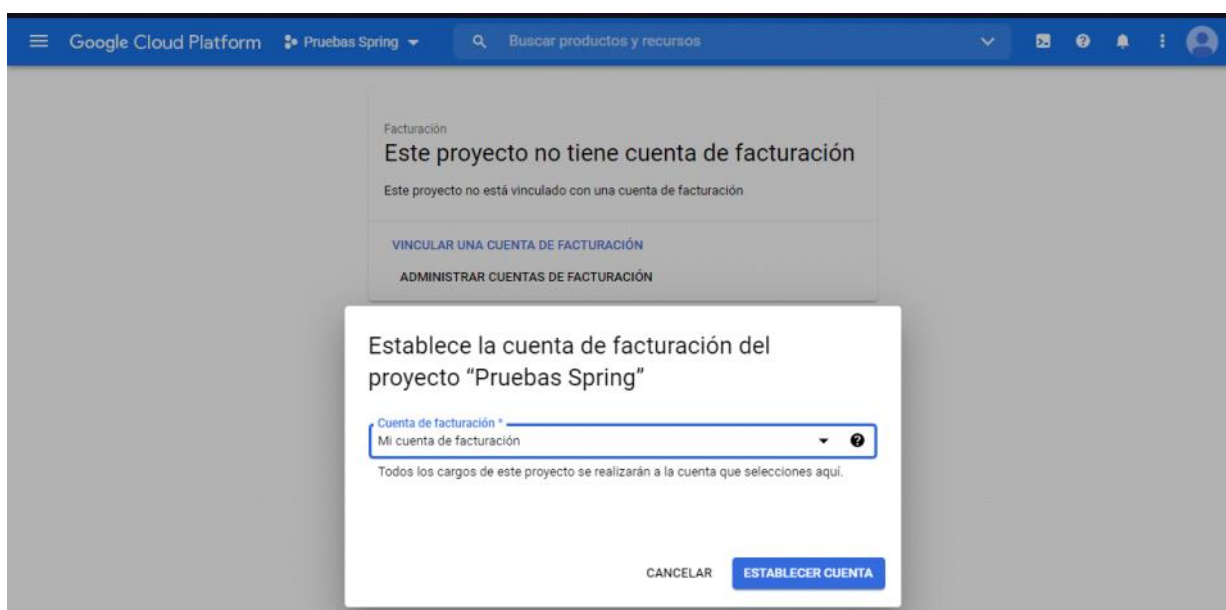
Google Cloud Platform Pruebas Spring

Buscar productos y recursos

Facturación

Este proyecto no tiene cuenta de facturación

Este proyecto no está vinculado con una cuenta de facturación

VINCULAR UNA CUENTA DE FACTURACIÓN

ADMINISTRAR CUENTAS DE FACTURACIÓN

Establece la cuenta de facturación del proyecto "Pruebas Spring"

Cuenta de facturación *

Mi cuenta de facturación

Todos los cargos de este proyecto se realizarán a la cuenta que selecciones aquí.

CANCELAR

ESTABLECER CUENTA